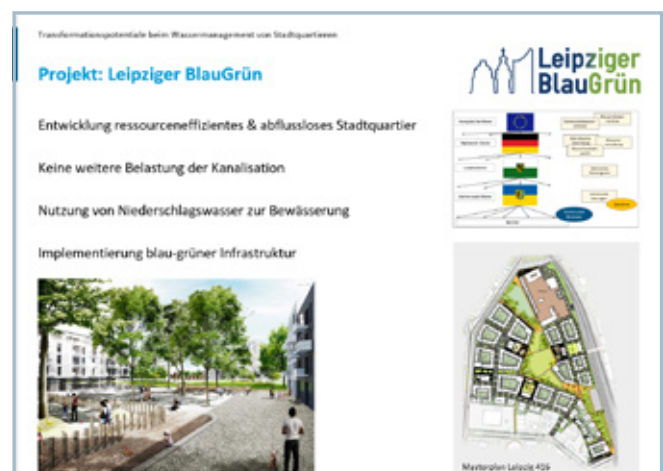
Transformationspotentiale beim Wassermanagement von Stadtquartieren

Projekt: Leipziger BlauGrün

Leipziger BlauGrün

Entwicklung ressourceneffizientes & abflussloses Stadtquartier

Keine weitere Belastung der Kanalisation

Nutzung von Niederschlagswasser zur Bewässerung

Implementierung blau-grüner Infrastruktur

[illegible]

Masterplan Leipzig 416